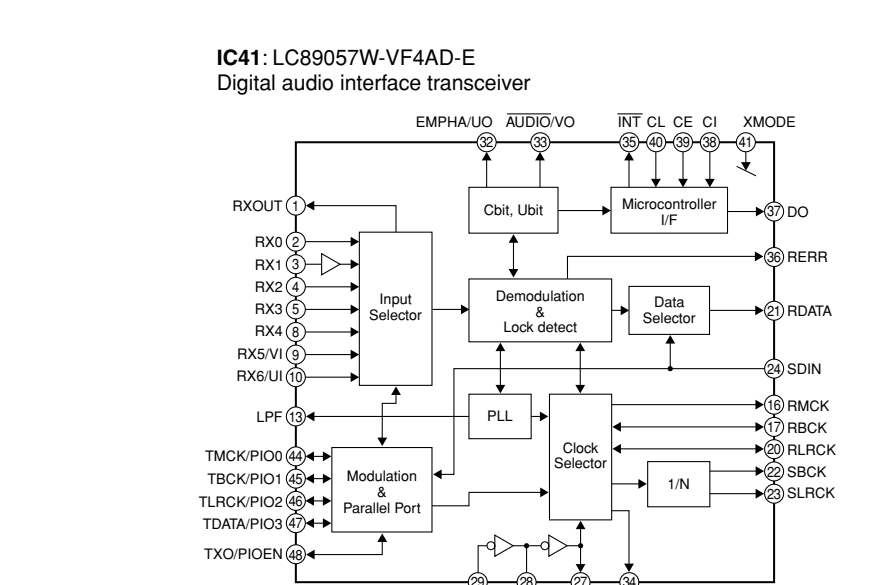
**IC41**: LC89057W-VF4AD-E
Digital audio interface transceiver

EMPHA/UO 32
$\overline{AUDIO}$/VO 33
$\overline{INT}$ 35
CL 40
CE 39
CI 38
XMODE 41

RXOUT 1
RX0 2
RX1 3
RX2 4
RX3 5
RX4 8
RX5/VI 9
RX6/UI 10
LPF 13
TMCK/PIO0 44
TBCK/PIO1 45
TLRCK/PIO2 46
TDATA/PIO3 47
TXO/PIOEN 48

Cbit, Ubit
Microcontroller I/F
Input Selector
Demodulation & Lock detect
Data Selector
PLL
Clock Selector
1/N
Modulation & Parallel Port

37 DO
36 RERR
21 RDATA
24 SDIN
16 RMCK
17 RBCK
20 RLRCK
22 SBCK
23 SLRCK

29
28
27
34